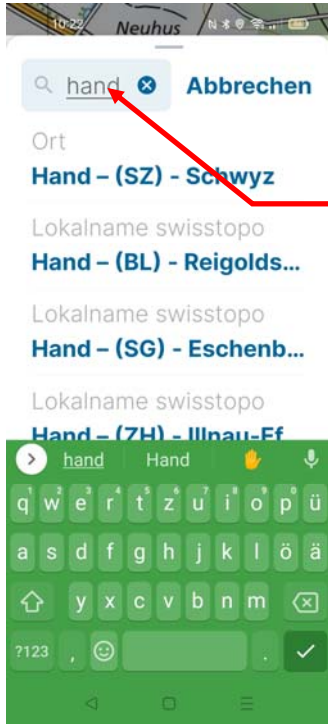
10:22 Neuhus

hand Abbrechen

Ort
Hand – (SZ) - Schwyz

Lokalname swisstopo
Hand – (BL) - Reigolds...

Lokalname swisstopo
Hand – (SG) - Eschenb...

Lokalname swisstopo
Hand – (ZH) - Illnau-Ef...

hand Hand

1 2 3 4 5 6 7 8 9 0
q w e r t z u i o p ü
a s d f g h j k l ö ä
y x c v b n m
?123 , .